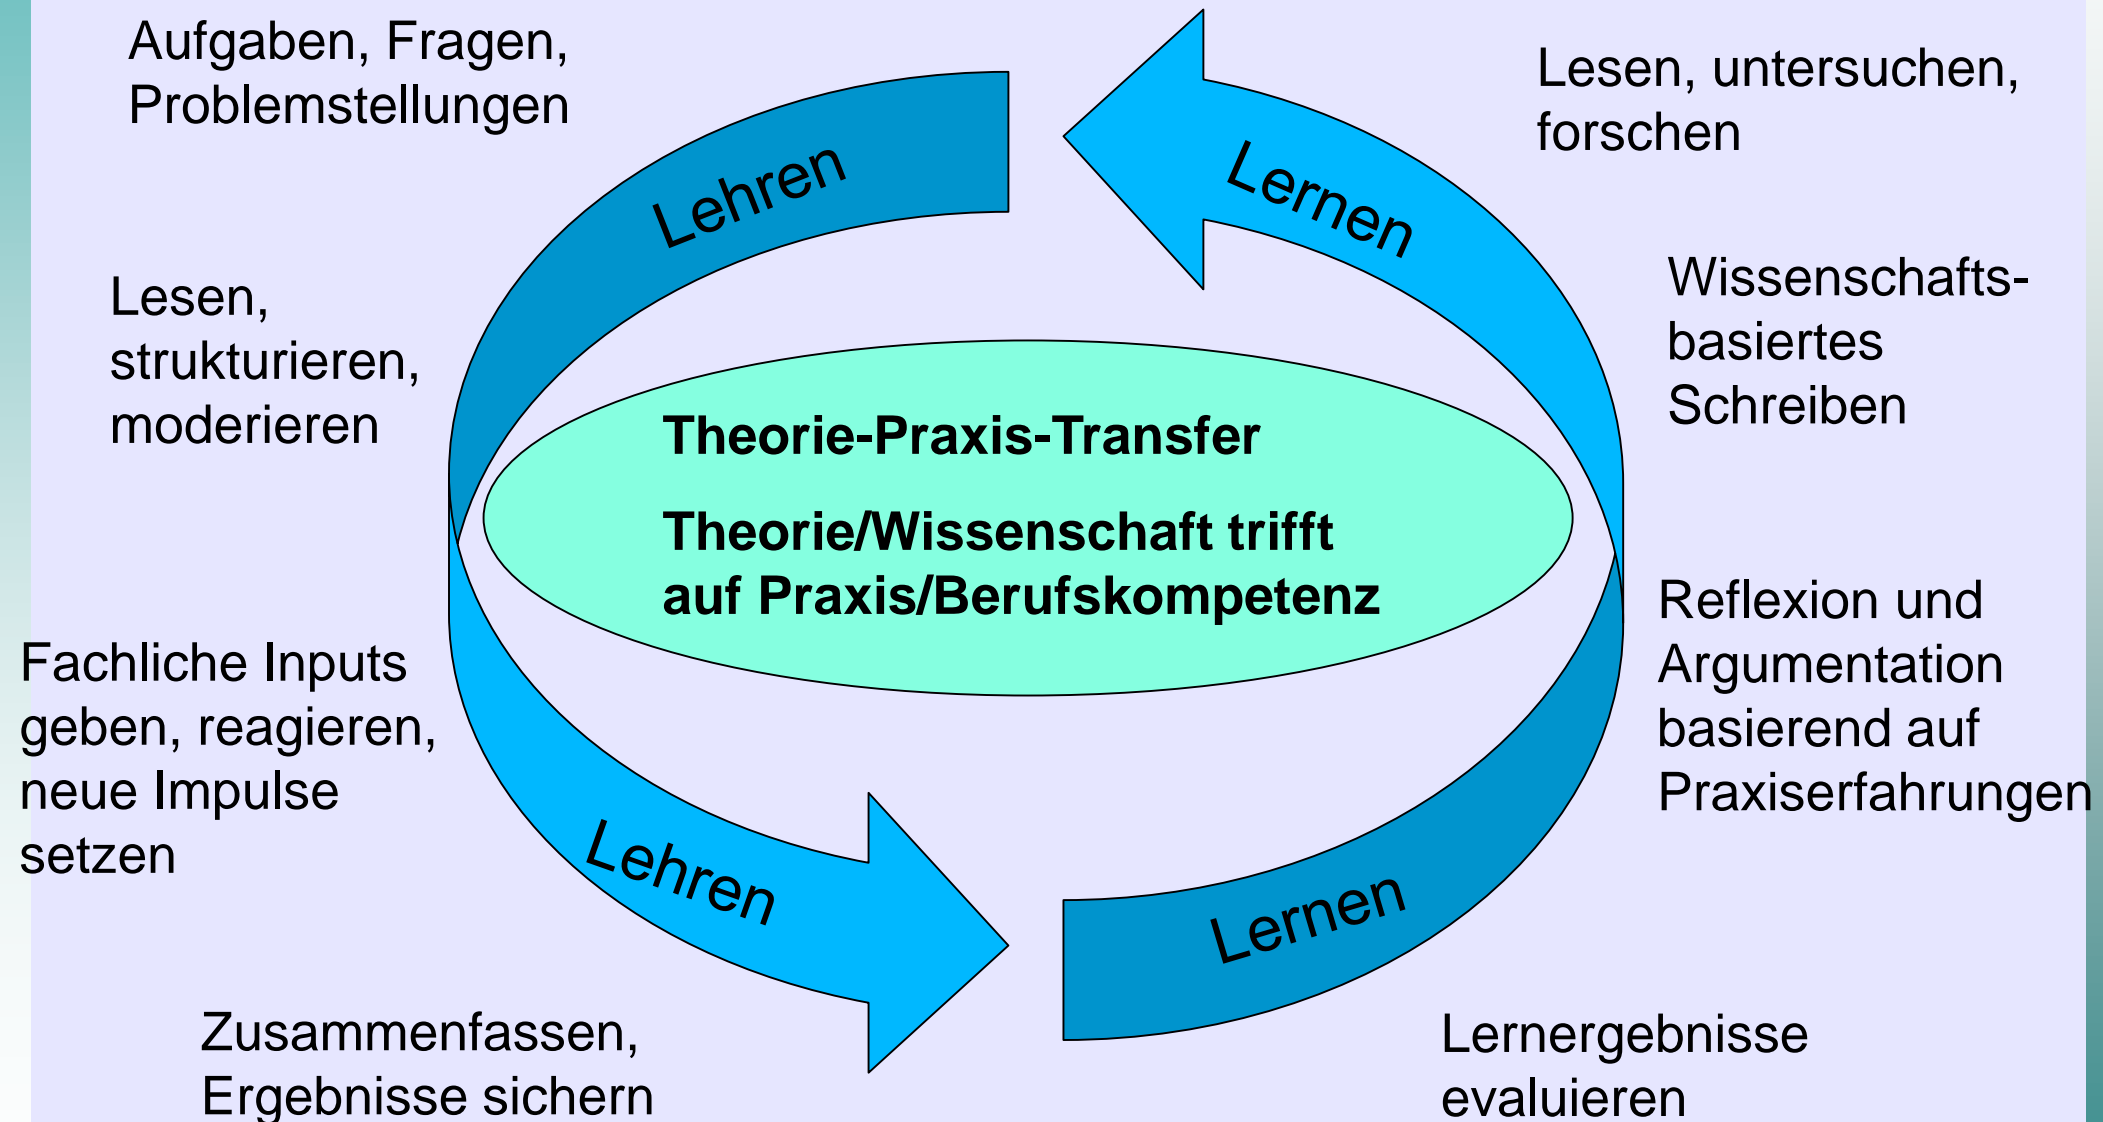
Aufgaben, Fragen, Problemstellungen

Lehren

Lernen

Lesen, untersuchen, forschen

Lesen, strukturieren, moderieren

Wissenschaftsbasiertes Schreiben

Theorie-Praxis-Transfer

Theorie/Wissenschaft trifft auf Praxis/Berufskompetenz

Reflexion und Argumentation basierend auf Praxiserfahrungen

Fachliche Inputs geben, reagieren, neue Impulse setzen

Lehren

Lernen

Zusammenfassen, Ergebnisse sichern

Lernergebnisse evaluieren